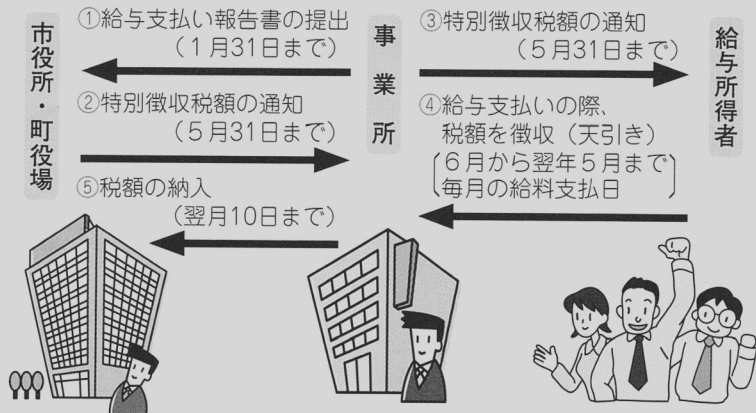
市役所・町役場

①給与支払い報告書の提出（1月31日まで）

②特別徴収税額の通知（5月31日まで）

⑤税額の納入（翌月10日まで）

事業所

③特別徴収税額の通知（5月31日まで）

④給与支払いの際、税額を徴収（天引き）〔6月から翌年5月まで 毎月の給料支払日〕

給与所得者